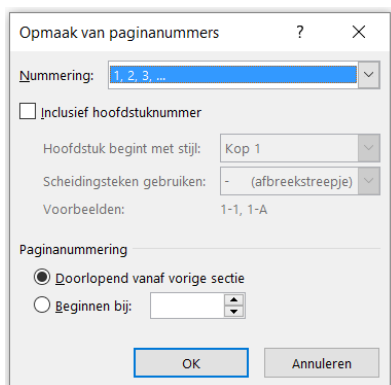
Opmaak van paginanummers ? ×

Nummering: 1, 2, 3, ...

Inclusief hoofdstuknummer

Hoofdstuk begint met stijl: Kop 1

Scheidingsteken gebruiken: - (afbreekstreepje)

Voorbeelden: 1-1, 1-A

Paginanummering

Doorlopend vanaf vorige sectie

Beginnen bij:

OK Annuleren